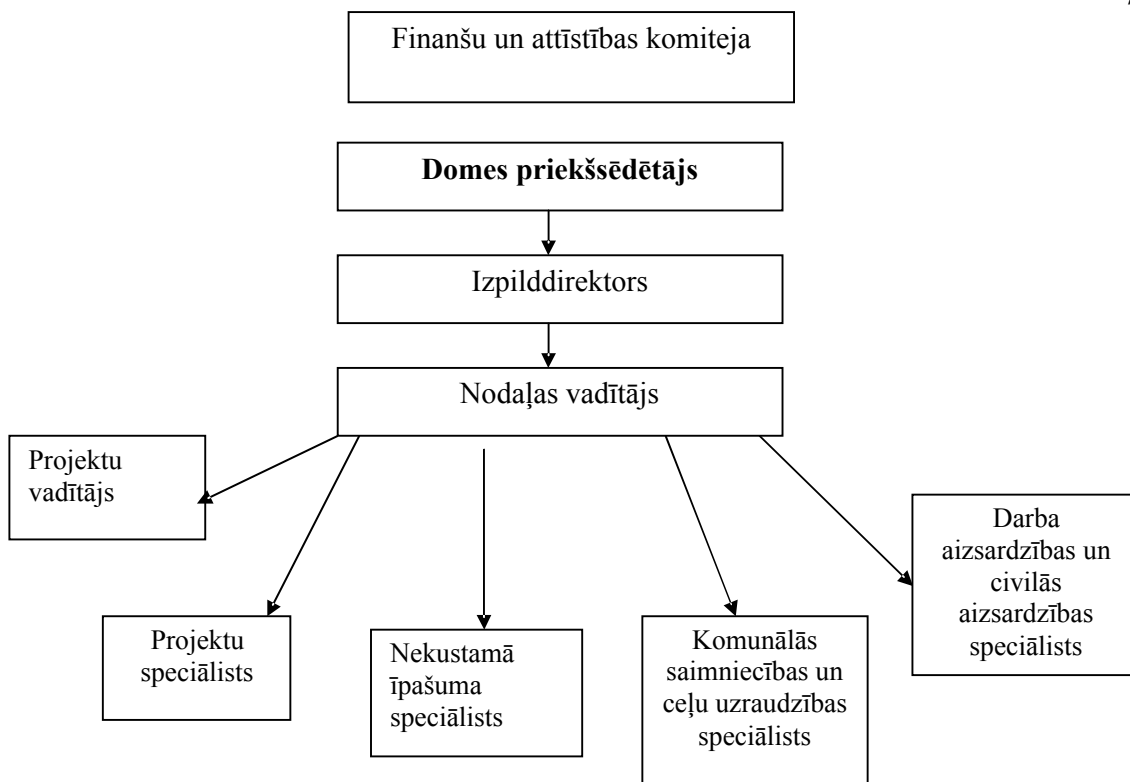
Finanšu un attīstības komiteja

**Domes priekšsēdētājs**

Izpilddirektors

Nodaļas vadītājs

Projektu vadītājs

Projektu speciālists

Nekustamā īpašuma speciālists

Komunālās saimniecības un ceļu uzraudzības speciālists

Darba aizsardzības un civilās aizsardzības speciālists